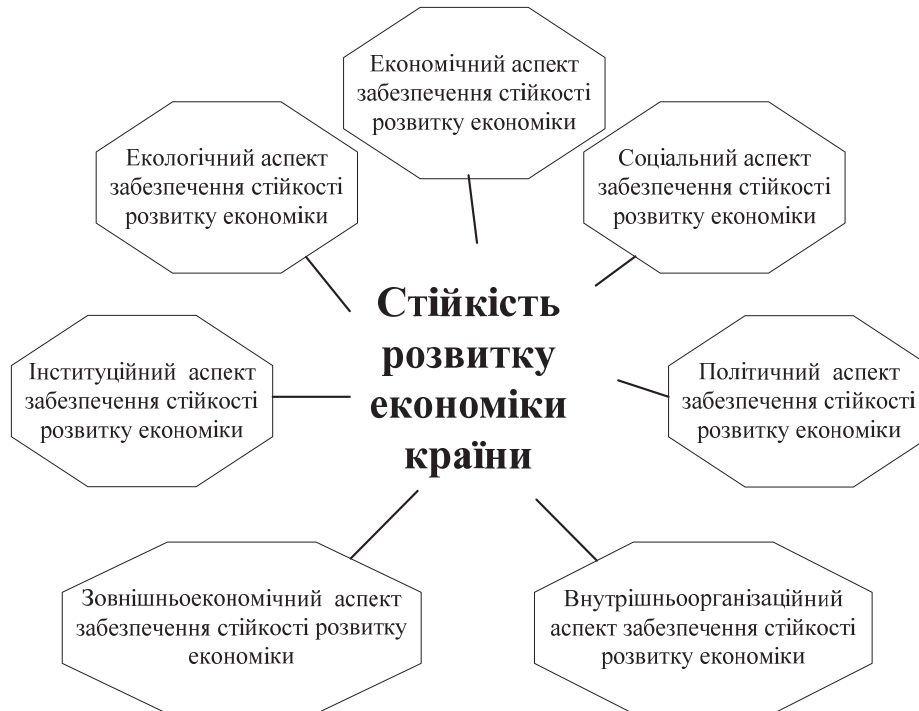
Економічний аспект забезпечення стійкості розвитку економіки

Екологічний аспект забезпечення стійкості розвитку економіки

Соціальний аспект забезпечення стійкості розвитку економіки

Стійкість розвитку економіки країни

Інституційний аспект забезпечення стійкості розвитку економіки

Політичний аспект забезпечення стійкості розвитку економіки

Зовнішньоекономічний аспект забезпечення стійкості розвитку економіки

Внутрішньоорганізаційний аспект забезпечення стійкості розвитку економіки